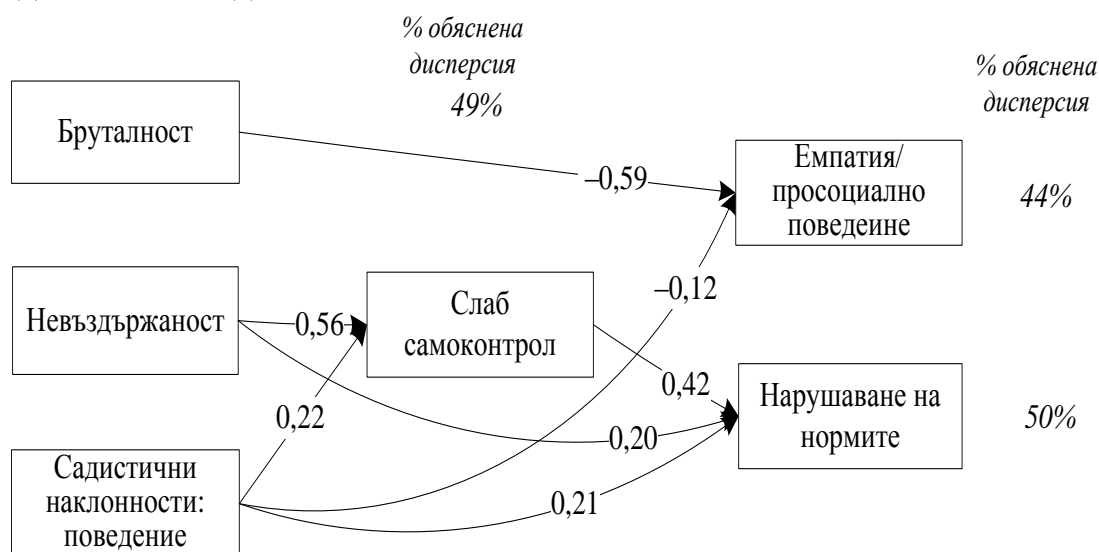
% обяснена дисперсия 49%

% обяснена дисперсия

Бруталност

–0,59

Емпатия/ просоциално поведеине

44%

Невъздържаност

0,56

Слаб самоконтрол

–0,12

0,42

Нарушаване на нормите

50%

0,22

0,20

Садистични наклонности: поведение

0,21